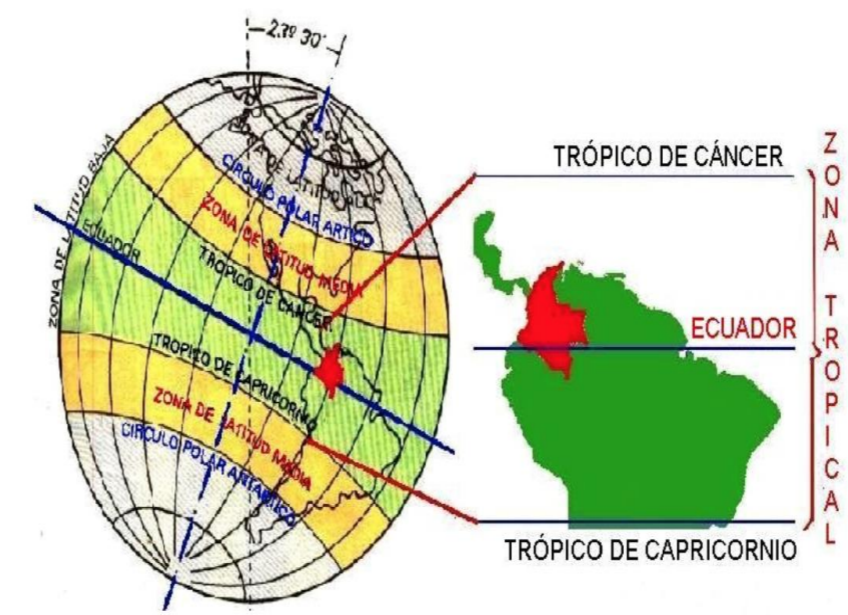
23º 30'

ZONA DE LATITUD ALTA

CIRCULO POLAR ARTICO

ZONA DE LATITUD MEDIA

TROPICO DE CANCER

ZONA DE LATITUD BAJA

ECUADOR

TROPICO DE CAPRICORNIO

ZONA DE LATITUD MEDIA

CIRCULO POLAR ANTARTICO

TRÓPICO DE CÁNCER

ECUADOR

TRÓPICO DE CAPRICORNIO

ZONA TROPICAL